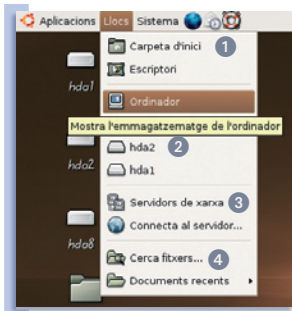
Aplicacions Llocs Sistema

hda1
hda2
hda8

Carpeta d'inici 1
Escriptori
Ordinador
Mostra l'emmagatzematge de l'ordinador
hda2 2
hda1
Servidors de xarxa 3
Connecta al servidor...
Cerca fitxers... 4
Documents recents